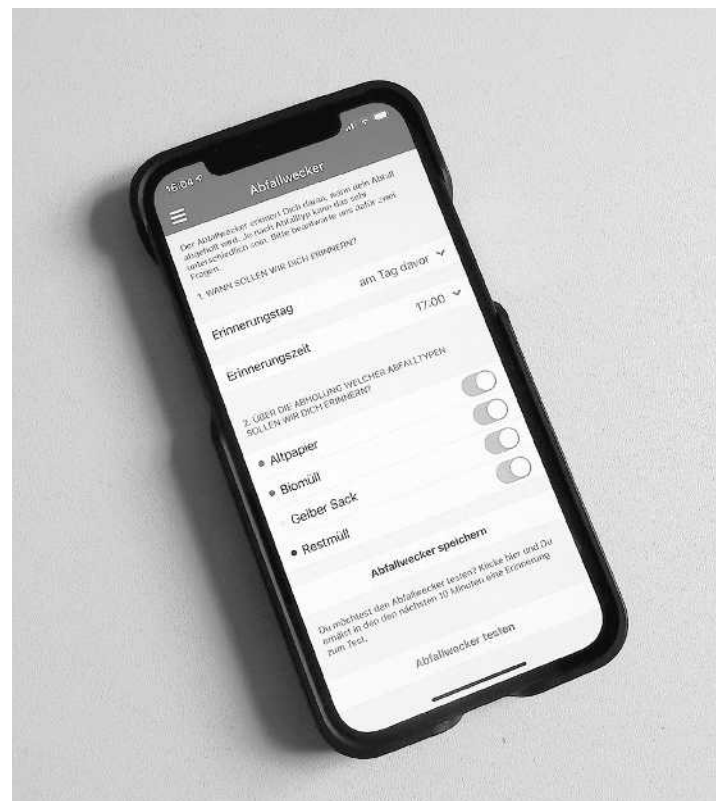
16:04

Abfallwecker

Der Abfallwecker erinnert Dich daran, wenn dein Abfall abgeholt wird. Je nach Abfalltyp kann das sehr unterschiedlich sein. Bitte beantworte uns dafür zwei Fragen.

1. WANN SOLLEN WIR DICH ERINNERN?

Erinnerungstag am Tag davor

Erinnerungszeit 17:00

2. ÜBER DIE ABHOLUNG WELCHER ABFALLTYPEN SOLLEN WIR DICH ERINNERN?

Altpapier

Biomüll

Gelber Sack

Restmüll

Abfallwecker speichern

Du möchtest den Abfallwecker testen? Klicke hier und Du erhältst in den den nächsten 10 Minuten eine Erinnerung zum Test.

Abfallwecker testen